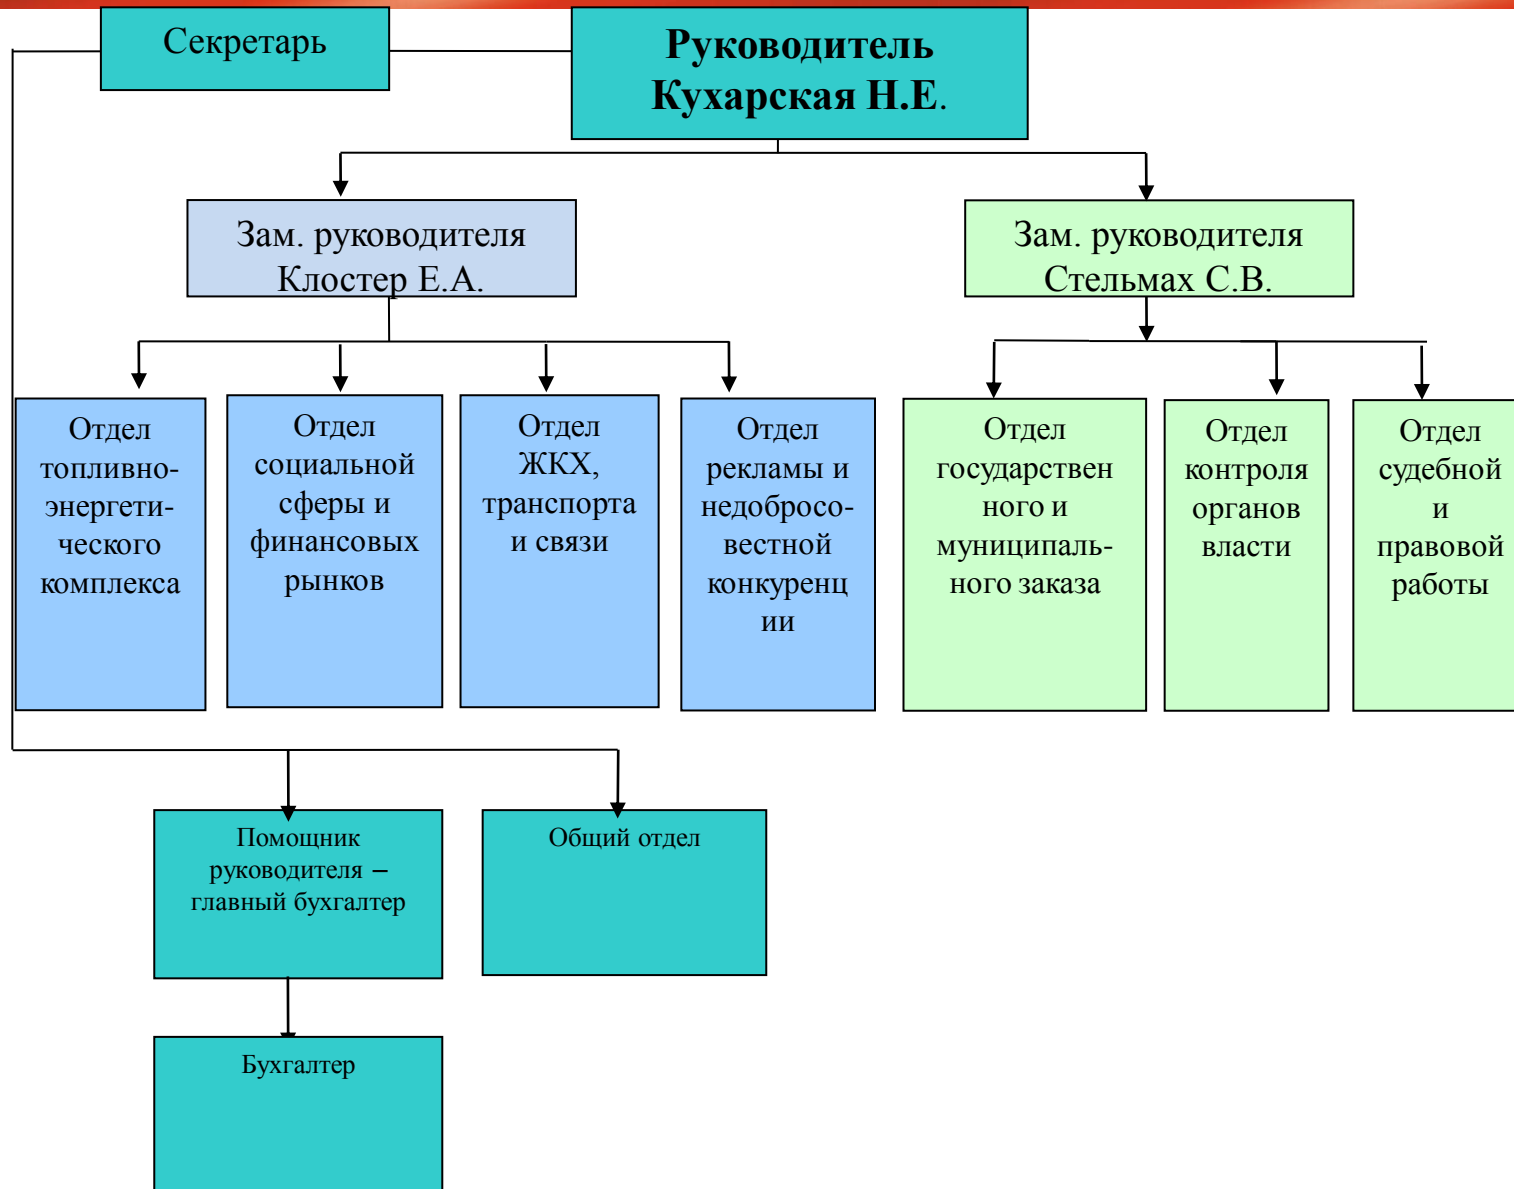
Секретарь

**Руководитель Кухарская Н.Е.**

Зам. руководителя Клостер Е.А.

Зам. руководителя Стельмах С.В.

Отдел топливно-энергетического комплекса

Отдел социальной сферы и финансовых рынков

Отдел ЖКХ, транспорта и связи

Отдел рекламы и недобросовестной конкуренции

Отдел государственного и муниципального заказа

Отдел контроля органов власти

Отдел судебной и правовой работы

Помощник руководителя – главный бухгалтер

Общий отдел

Бухгалтер